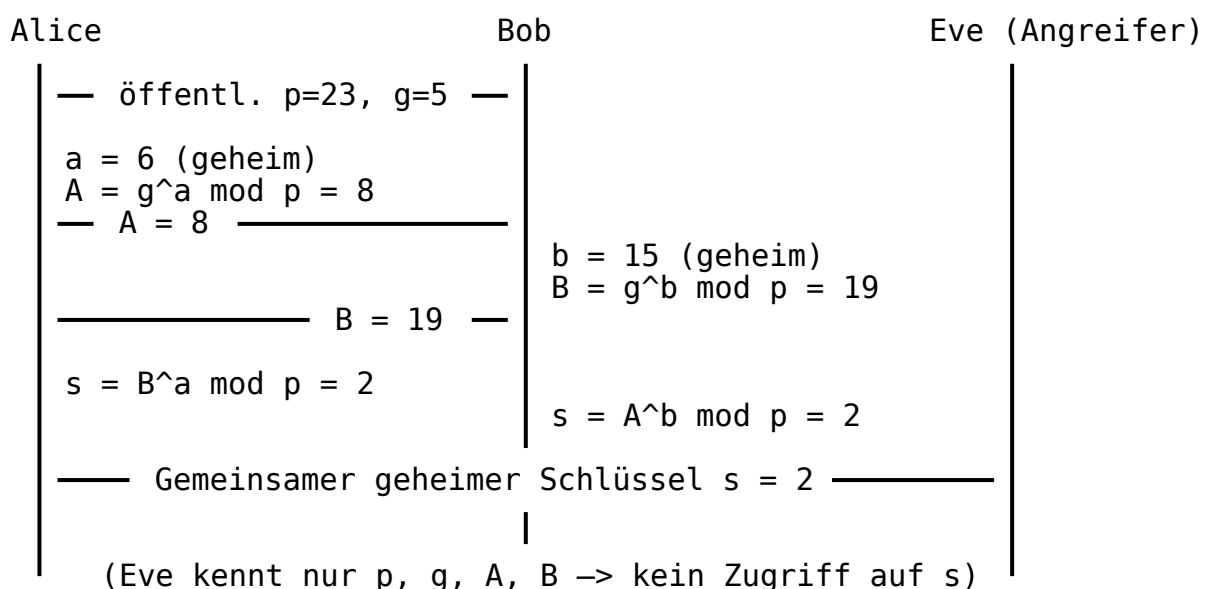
Alice Bob Eve (Angreifer)

öffentl. p=23, g=5

a = 6 (geheim)
A = g^a mod p = 8

A = 8

b = 15 (geheim)
B = g^b mod p = 19

B = 19

s = B^a mod p = 2

s = A^b mod p = 2

Gemeinsamer geheimer Schlüssel s = 2

(Eve kennt nur p, g, A, B –> kein Zugriff auf s)